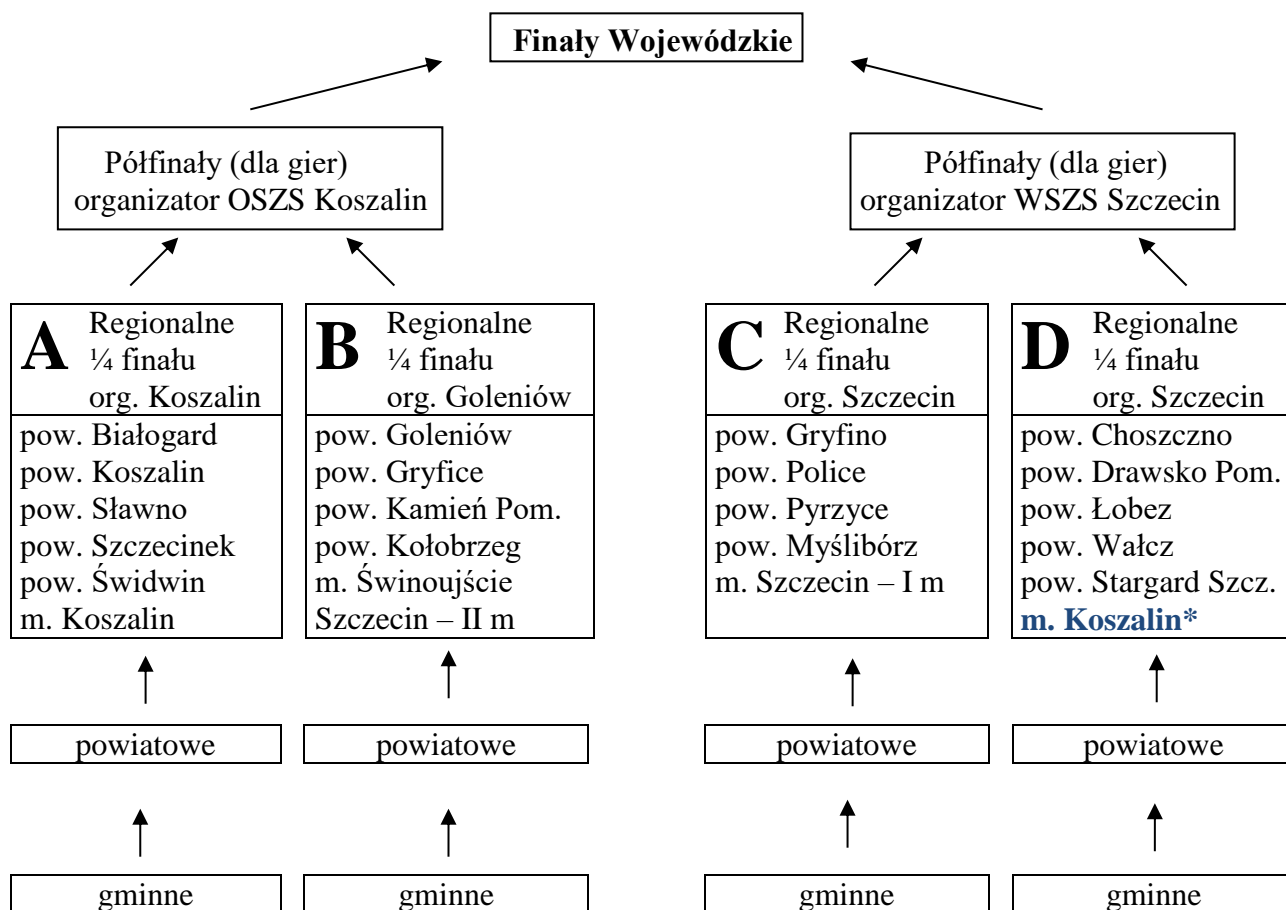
Finały Wojewódzkie

Półfinały (dla gier) organizator OSZS Koszalin

Półfinały (dla gier) organizator WSZS Szczecin

A Regionalne ¼ finału org. Koszalin

pow. Białogard
pow. Koszalin
pow. Sławno
pow. Szczecinek
pow. Świdwin
m. Koszalin

B Regionalne ¼ finału org. Goleniów

pow. Goleniów
pow. Gryfice
pow. Kamień Pom.
pow. Kołobrzeg
m. Świnoujście
Szczecin – II m

C Regionalne ¼ finału org. Szczecin

pow. Gryfino
pow. Police
pow. Pyrzyce
pow. Myślibórz
m. Szczecin – I m

D Regionalne ¼ finału org. Szczecin

pow. Choszczno
pow. Drawsko Pom.
pow. Łobez
pow. Wałcz
pow. Stargard Szcz.
m. Koszalin*

powiatowe

powiatowe

powiatowe

powiatowe

gminne

gminne

gminne

gminne